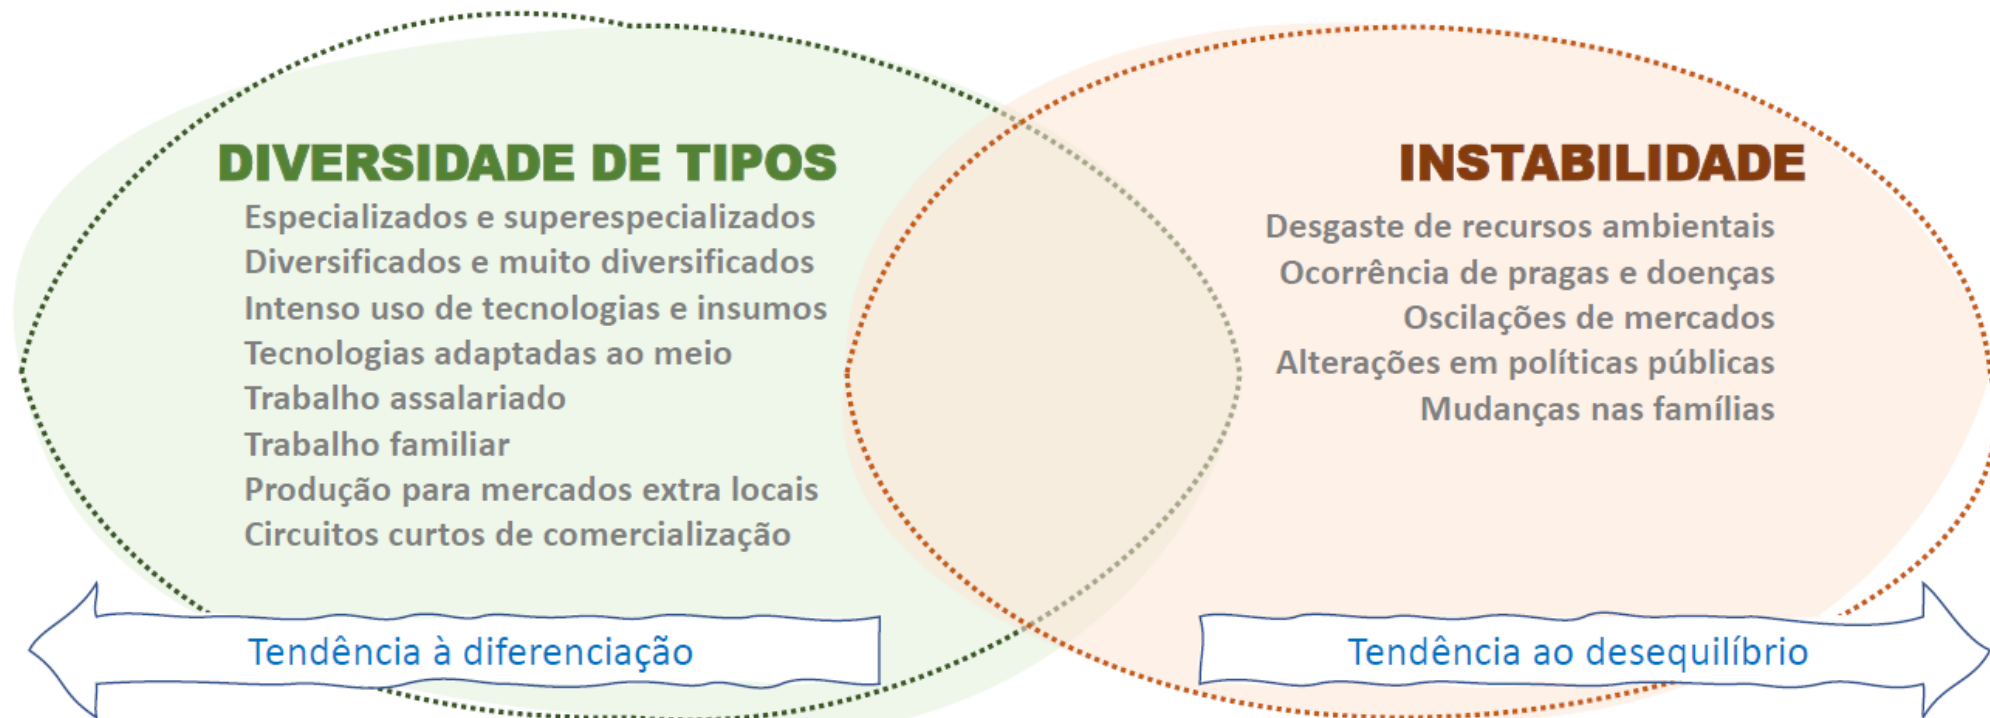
DIVERSIDADE DE TIPOS

Especializados e superespecializados
Diversificados e muito diversificados
Intenso uso de tecnologias e insumos
Tecnologias adaptadas ao meio
Trabalho assalariado
Trabalho familiar
Produção para mercados extra locais
Circuitos curtos de comercialização

INSTABILIDADE

Desgaste de recursos ambientais
Ocorrência de pragas e doenças
Oscilações de mercados
Alterações em políticas públicas
Mudanças nas famílias

Tendência à diferenciação

Tendência ao desequilíbrio